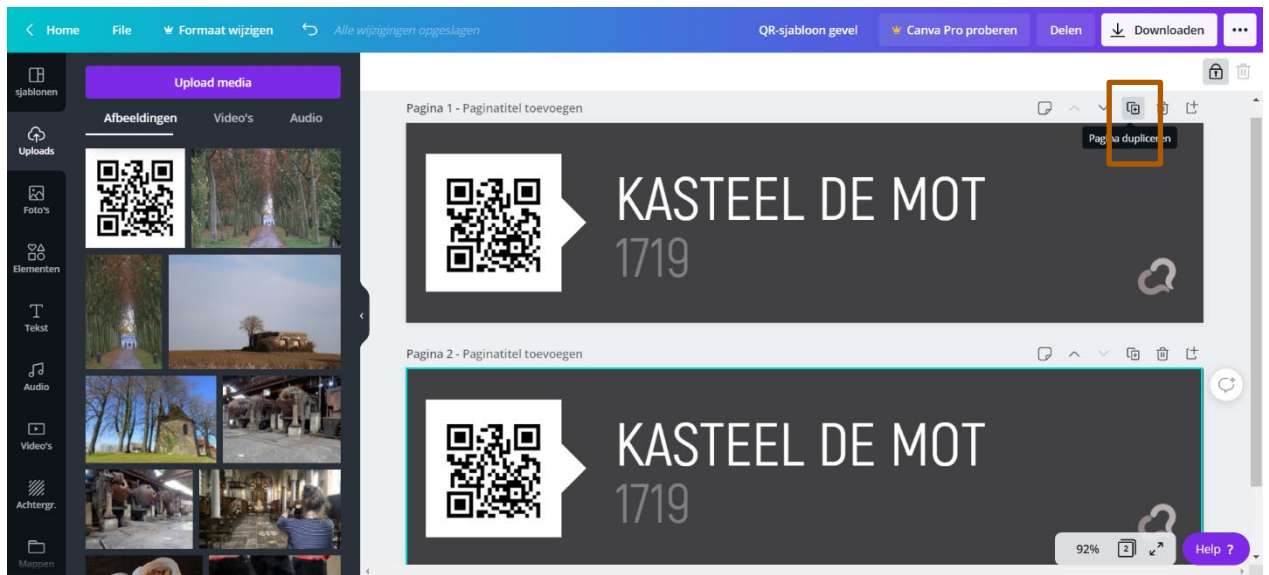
Home File Formaat wijzigen Alle wijzigingen opgeslagen QR-sjabloon gevel Canva Pro proberen Delen Downloaden ...

Sjablonen
Uploads
Foto's
Elementen
Tekst
Audio
Video's
Achtergr.
Mappen

Upload media
Afbeeldingen Video's Audio

Pagina 1 - Paginatitel toevoegen
Pagina dupliceren

KASTEEL DE MOT
1719

Pagina 2 - Paginatitel toevoegen

KASTEEL DE MOT
1719

92% 2 Help ?